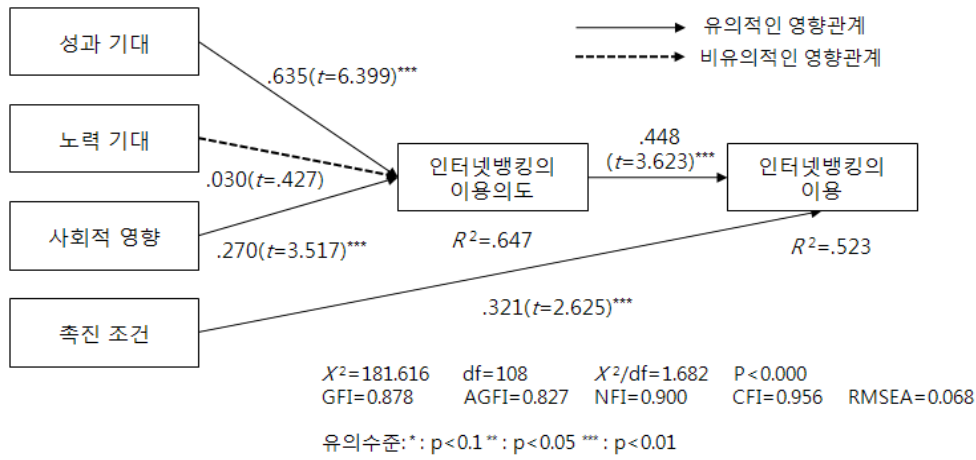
유의적인 영향관계

비유의적인 영향관계

성과 기대

노력 기대

사회적 영향

촉진 조건

.635($t$=6.399)***

.030($t$=.427)

.270($t$=3.517)***

인터넷뱅킹의 이용의도

$R^2$=.647

.448 ($t$=3.623)***

인터넷뱅킹의 이용

$R^2$=.523

.321($t$=2.625)***

$X^2$=181.616 df=108 $X^2$/df=1.682 P<0.000
GFI=0.878 AGFI=0.827 NFI=0.900 CFI=0.956 RMSEA=0.068

유의수준: * : p<0.1 ** : p<0.05 *** : p<0.01